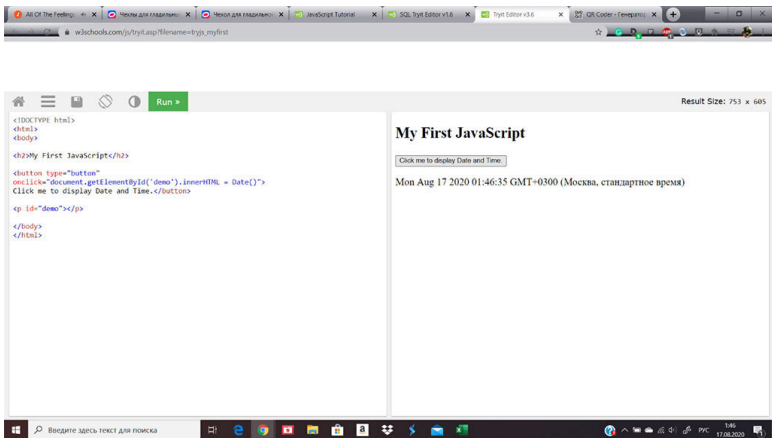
All Of The Feelings ×  Чехлы для гладильных ×  Чехол для гладильно ×  JavaScript Tutorial ×  SQL Tryit Editor v1.6 ×  Tryit Editor v3.6 ×  QR Coder - Генерато ×

w3schools.com/js/tryit.asp?filename=tryjs_myfirst

Run »

Result Size: 753 x 605

<!DOCTYPE html>
<html>
<body>

<h2>My First JavaScript</h2>

<button type="button"
onclick="document.getElementById('demo').innerHTML = Date()">
Click me to display Date and Time.</button>

<p id="demo"></p>

</body>
</html>

My First JavaScript

Click me to display Date and Time.

Mon Aug 17 2020 01:46:35 GMT+0300 (Москва, стандартное время)

Введите здесь текст для поиска

РУС 1:46 17.08.2020